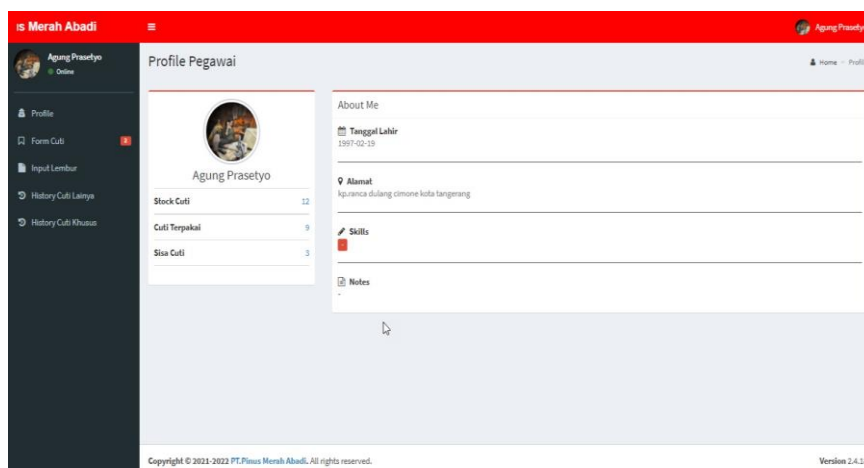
ıs Merah Abadi
Agung Prasety

Agung Prasetyo
Online

Profile
Form Cuti 3
Input Lembur
History Cuti Lainya
History Cuti Khusus

Profile Pegawai

Home > Profil

Agung Prasetyo

| Stock Cuti | 12 |
|---|---|
| Cuti Terpakai | 9 |
| Sisa Cuti | 3 |

About Me

Tanggal Lahir
1997-02-19

Alamat
kp.ranca dulang cimone kota tangerang

Skills
-

Notes
-

Copyright © 2021-2022 PT.Pinus Merah Abadi. All rights reserved.

Version 2.4.1